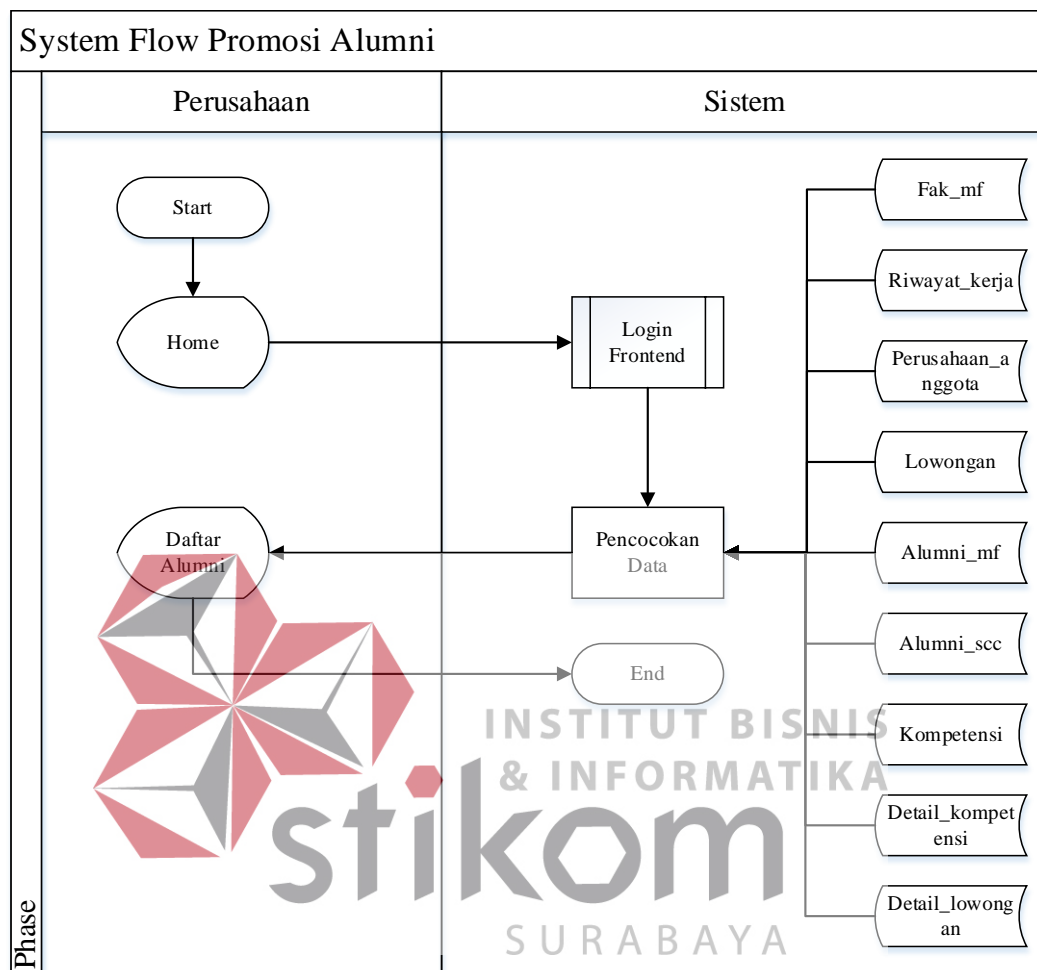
System Flow Promosi Alumni

Phase

Perusahaan

Sistem

Start

Home

Login Frontend

Fak_mf

Riwayat_kerja

Perusahaan_anggota

Lowongan

Daftar Alumni

Pencocokan Data

Alumni_mf

Alumni_scc

End

Kompetensi

Detail_kompetensi

Detail_lowongan

INSTITUT BISNIS & INFORMATIKA

stikom

SURABAYA